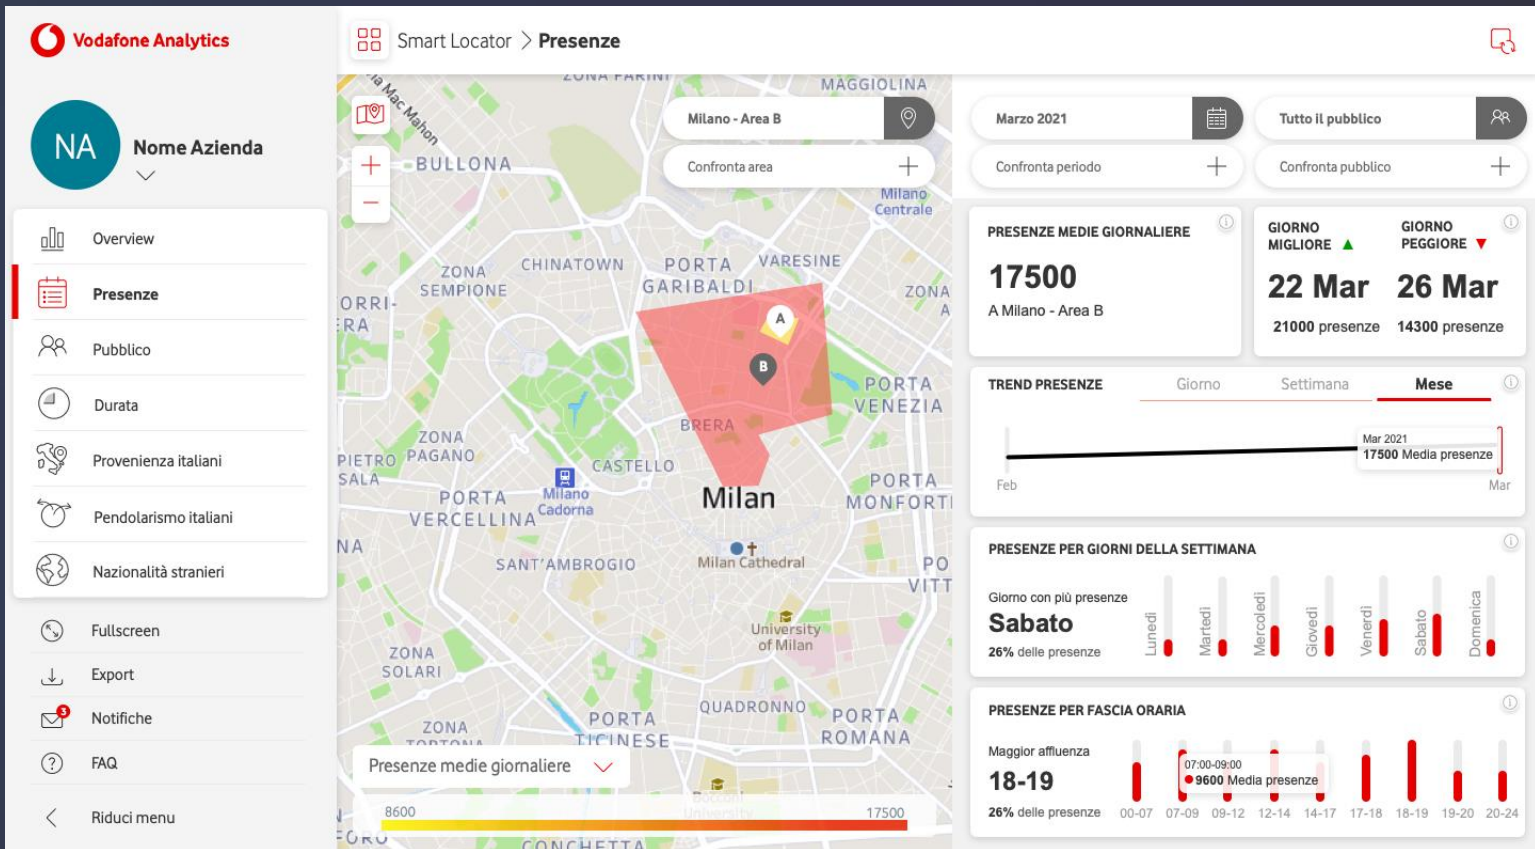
Vodafone Analytics

NA
Nome Azienda

Overview
Presenze
Pubblico
Durata
Provenienza italiani
Pendolarismo italiani
Nazionalità stranieri

Fullscreen
Export
Notifiche 3
FAQ
Riduci menu

Smart Locator > Presenze

Milano - Area B
Confronta area

ZONA FARINI
MAGGIOLINA
Via Mac Mahon
BULLONA
Milano Centrale
CHINATOWN
ZONA SEMPIONE
PORTA GARIBALDI
VARESINE
ZONA
ORRI- ERA
A
B
BRERA
PORTA VENEZIA
ZONA PAGANO
PIETRO SALA
CASTELLO
Milano Cadorna
PORTA VERCELLINA
Milan
PORTA MONFORTI
NA
SANT'AMBROGIO
Milan Cathedral
PO VITT
University of Milan
ZONA SOLARI
QUADRONNO
ZONA TORTONA
PORTA TICINESE
PORTA ROMANA
CONCHETTA
Bocconi University

Presenze medie giornaliere
8600
17500

Marzo 2021
Confronta periodo
Tutto il pubblico
Confronta pubblico

PRESENZE MEDIE GIORNALIERE
17500
A Milano - Area B

GIORNO MIGLIORE
22 Mar
21000 presenze
GIORNO PEGGIORE
26 Mar
14300 presenze

TREND PRESENZE
Giorno
Settimana
Mese
Mar 2021
17500 Media presenze
Feb
Mar

PRESENZE PER GIORNI DELLA SETTIMANA
Giorno con più presenze
Sabato
26% delle presenze
Lunedì
Martedì
Mercoledì
Giovedì
Venerdì
Sabato
Domenica

PRESENZE PER FASCIA ORARIA
Maggior affluenza
18-19
26% delle presenze
07:00-09:00
9600 Media presenze
00-07
07-09
09-12
12-14
14-17
17-18
18-19
19-20
20-24